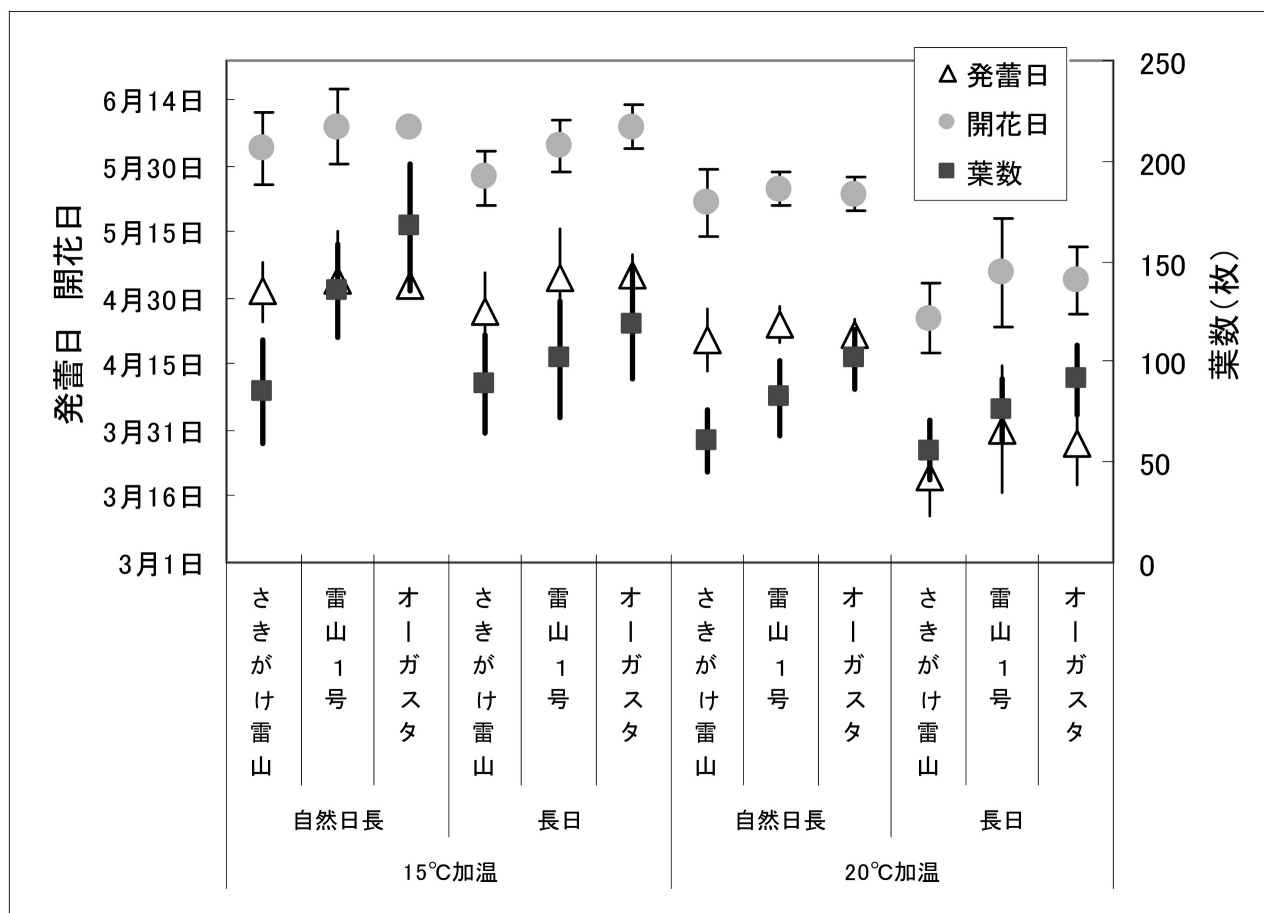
△ 発蕾日
● 開花日
■ 葉数

発蕾日 開花日

6月14日
5月30日
5月15日
4月30日
4月15日
3月31日
3月16日
3月1日

葉数(枚)

250
200
150
100
50
0

| さきがけ雷山 | 雷山1号 | オーガスタ | さきがけ雷山 | 雷山1号 | オーガスタ | さきがけ雷山 | 雷山1号 | オーガスタ | さきがけ雷山 | 雷山1号 | オーガスタ |
|---|---|---|---|---|---|---|---|---|---|---|---|
| 自然日長 | | | 長日 | | | 自然日長 | | | 長日 | | |
| 15℃加温 | | | | | | 20℃加温 | | | | | |